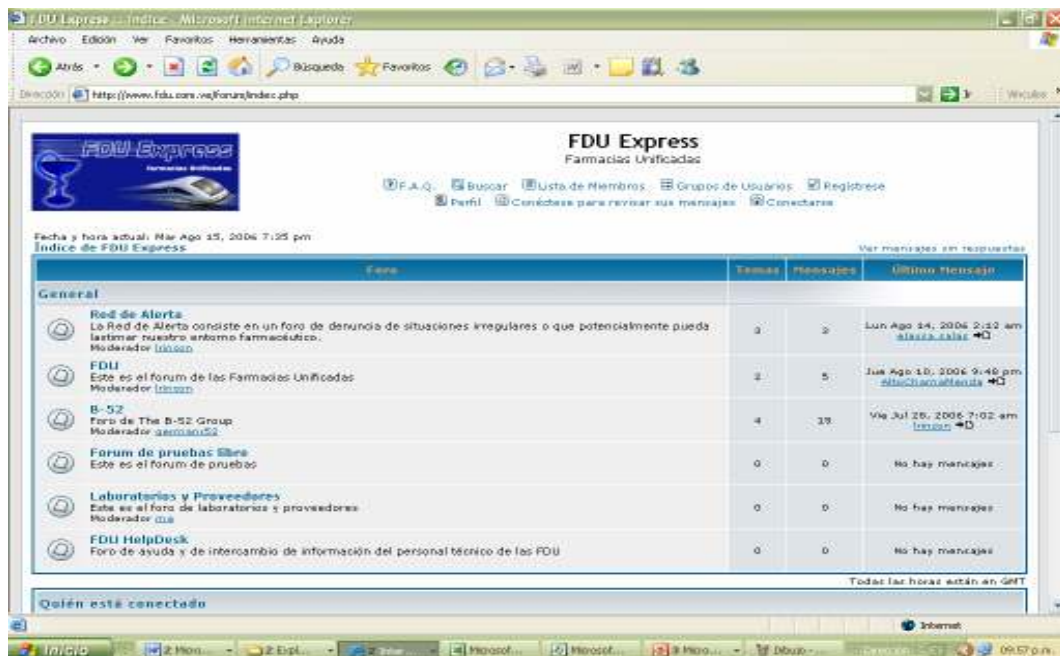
FDU Express :: Indice - Microsoft Internet Explorer

Archivo Edición Ver Favoritos Herramientas Ayuda

Atrás Búsqueda Favoritos

Dirección http://www.fdu.com.ve/forum/index.php

Vínculos

FDU Express

Farmacias Unificadas

FDU Express
Farmacias Unificadas

F.A.Q. Buscar Lista de Miembros Grupos de Usuarios Registrese
Perfil Conéctese para revisar sus mensajes Conectarse

Fecha y hora actual: Mar Ago 15, 2006 7:35 pm
Índice de FDU Express

Ver mensajes sin respuestas

| Foro | Temas | Mensajes | Último Mensaje |
|---|---|---|---|
| General | | | |
| Red de Alerta<br>La Red de Alerta consiste en un foro de denuncia de situaciones irregulares o que potencialmente pueda lastimar nuestro entorno farmacéutico.<br>Moderador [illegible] | 2 | 2 | Lun Ago 14, 2006 2:12 am<br>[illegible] |
| FDU<br>Este es el forum de las Farmacias Unificadas<br>Moderador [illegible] | 2 | 5 | Jue Ago 10, 2006 9:48 pm<br>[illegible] |
| B-52<br>Foro de The B-52 Group<br>Moderador german52 | 4 | 19 | Vie Jul 28, 2006 7:02 am<br>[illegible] |
| Forum de pruebas libre<br>Este es el forum de pruebas | 0 | 0 | No hay mensajes |
| Laboratorios y Proveedores<br>Este es el foro de laboratorios y proveedores<br>Moderador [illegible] | 0 | 0 | No hay mensajes |
| FDU HelpDesk<br>Foro de ayuda y de intercambio de información del personal técnico de las FDU | 0 | 0 | No hay mensajes |

Todas las horas están en GMT

Quién está conectado

Internet

Inicio 2 Micro... 2 Expl... 2 Inter... Microsof... Microsof... 3 Micro... Dibujo - ... 09:57 p.m.